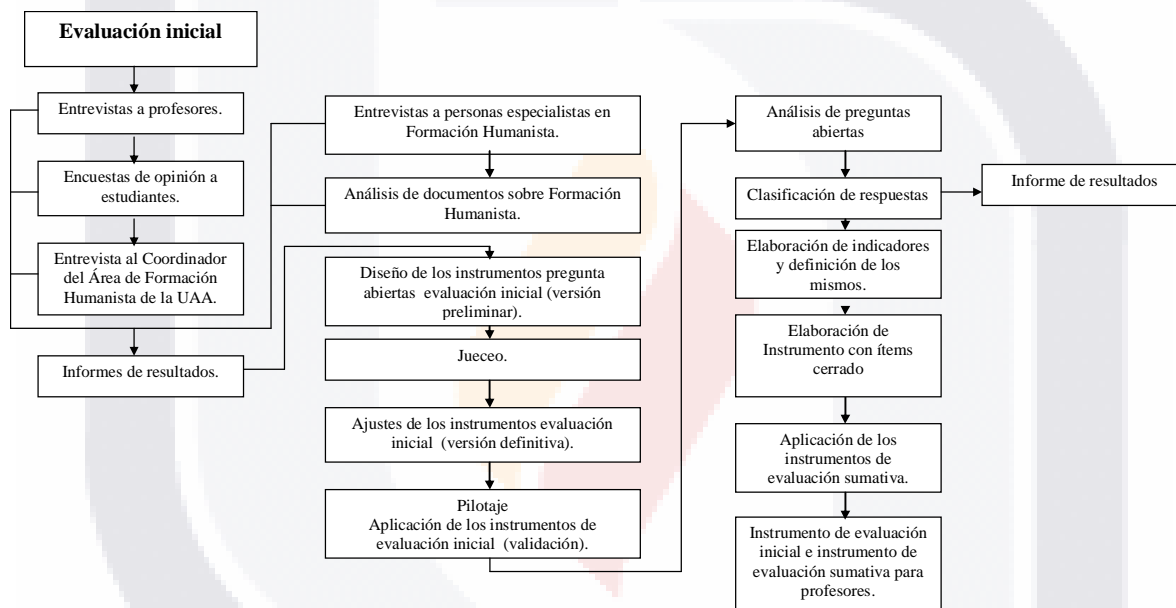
Evaluación inicial

Entrevistas a profesores.

Encuestas de opinión a estudiantes.

Entrevista al Coordinador del Área de Formación Humanista de la UAA.

Informes de resultados.

Entrevistas a personas especialistas en Formación Humanista.

Análisis de documentos sobre Formación Humanista.

Diseño de los instrumentos pregunta abiertas evaluación inicial (versión preliminar).

Jueceo.

Ajustes de los instrumentos evaluación inicial (versión definitiva).

Pilotaje
Aplicación de los instrumentos de evaluación inicial (validación).

Análisis de preguntas abiertas

Clasificación de respuestas

Informe de resultados

Elaboración de indicadores y definición de los mismos.

Elaboración de Instrumento con ítems cerrado

Aplicación de los instrumentos de evaluación sumativa.

Instrumento de evaluación inicial e instrumento de evaluación sumativa para profesores.